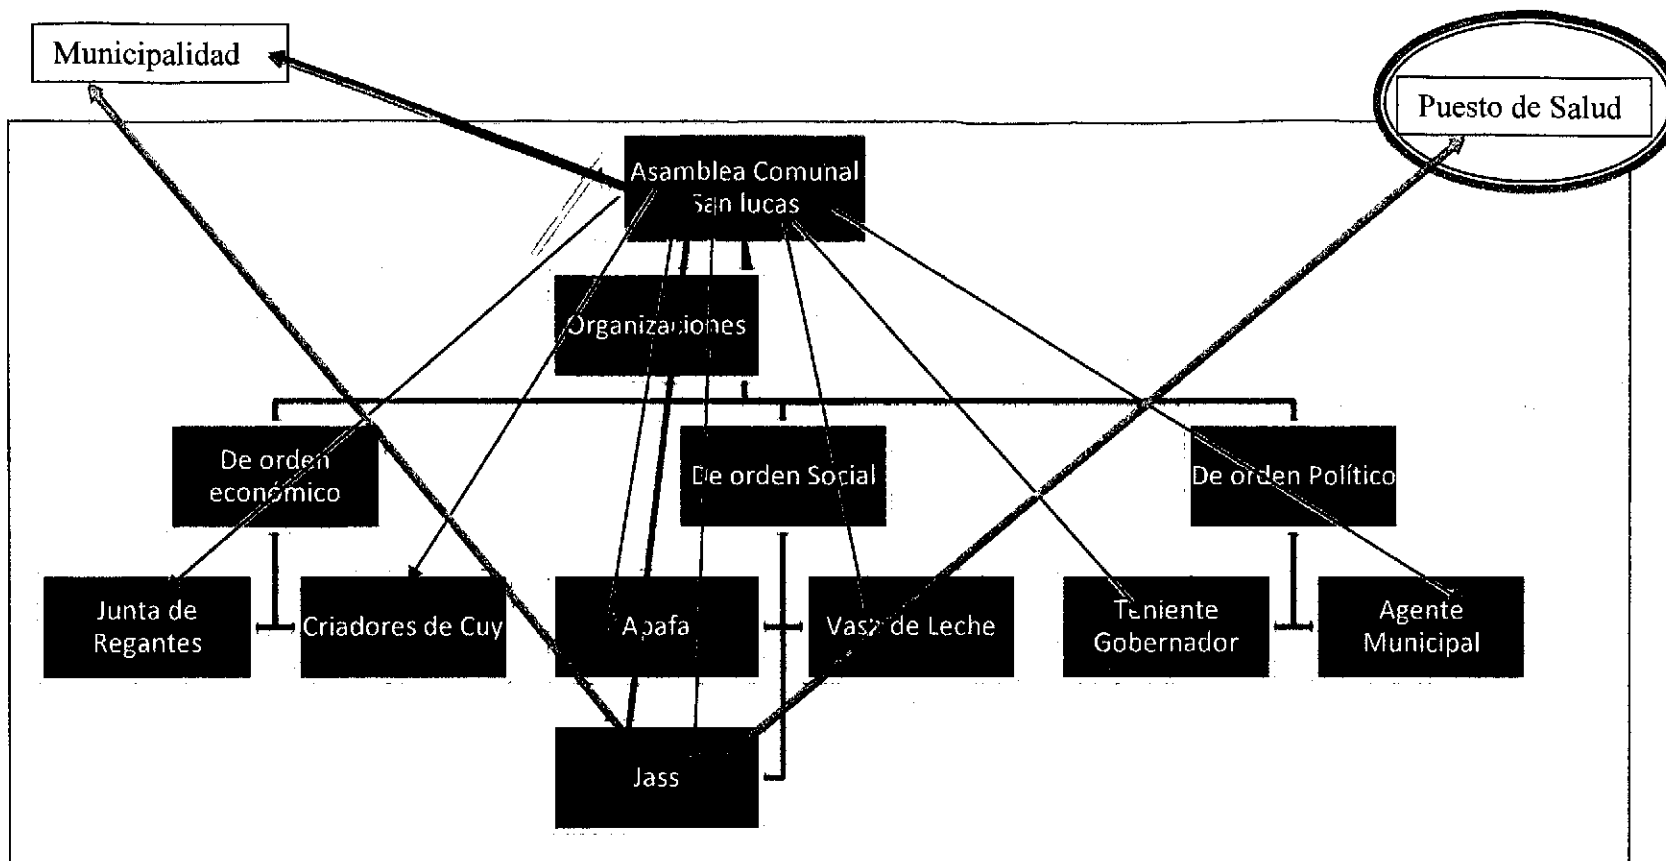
Municipalidad

Puesto de Salud

Asamblea Comunal San lucas

Organizaciones

De orden económico

De orden Social

De orden Político

Junta de Regantes

Criadores de Cuy

Apafa

Vaso de Leche

Teniente Gobernador

Agente Municipal

Jass